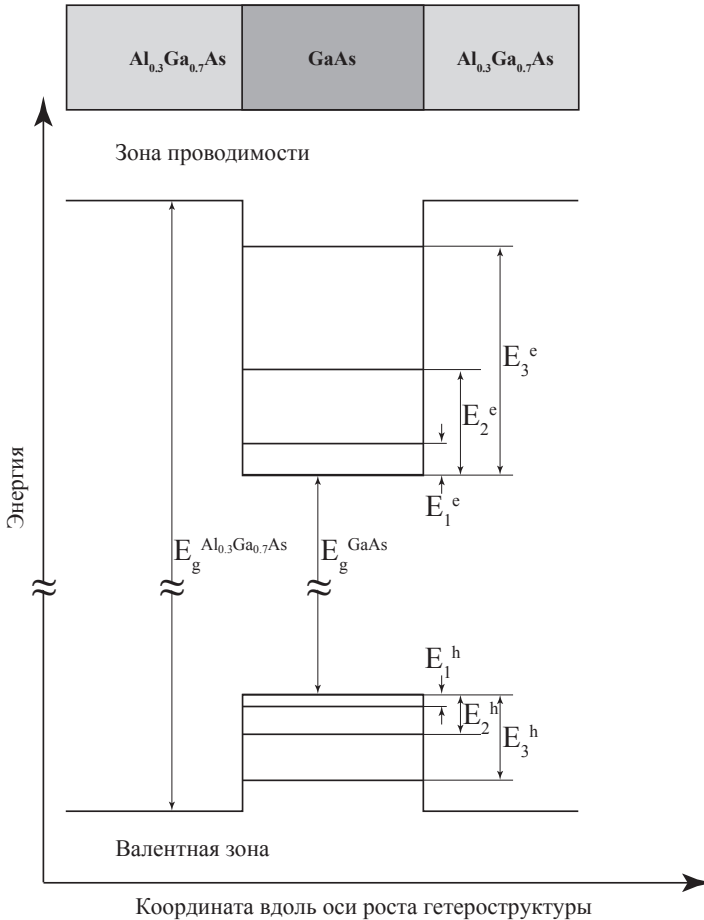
$Al_{0.3}Ga_{0.7}As$

GaAs

$Al_{0.3}Ga_{0.7}As$

Зона проводимости

Энергия

$E_3^e$

$E_2^e$

$E_1^e$

$E_g^{Al_{0.3}Ga_{0.7}As}$

$E_g^{GaAs}$

$E_1^h$

$E_2^h$

$E_3^h$

Валентная зона

Координата вдоль оси роста гетероструктуры